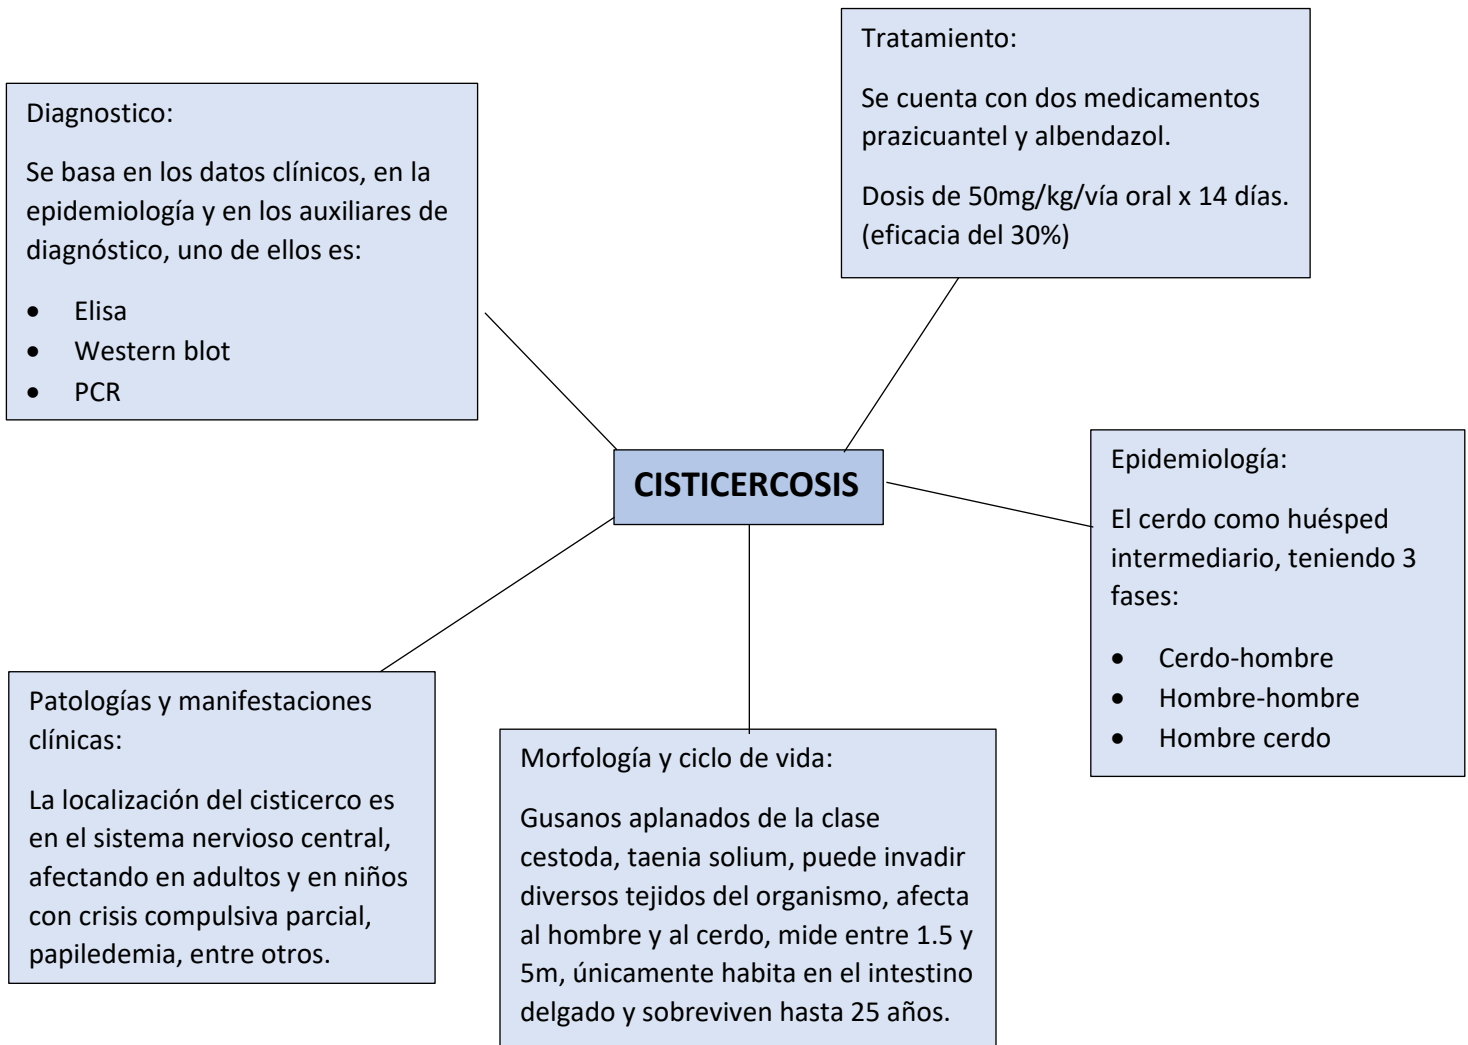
Tratamiento:

Se cuenta con dos medicamentos prazicuantel y albendazol.

Dosis de 50mg/kg/vía oral x 14 días. (eficacia del 30%)

Diagnostico:

Se basa en los datos clínicos, en la epidemiología y en los auxiliares de diagnóstico, uno de ellos es:

- Elisa
- Western blot
- PCR

CISTICERCOSIS

Epidemiología:

El cerdo como huésped intermediario, teniendo 3 fases:

- Cerdo-hombre
- Hombre-hombre
- Hombre cerdo

Patologías y manifestaciones clínicas:

La localización del cisticerco es en el sistema nervioso central, afectando en adultos y en niños con crisis compulsiva parcial, papiledemia, entre otros.

Morfología y ciclo de vida:

Gusanos aplanados de la clase cestoda, taenia solium, puede invadir diversos tejidos del organismo, afecta al hombre y al cerdo, mide entre 1.5 y 5m, únicamente habita en el intestino delgado y sobreviven hasta 25 años.